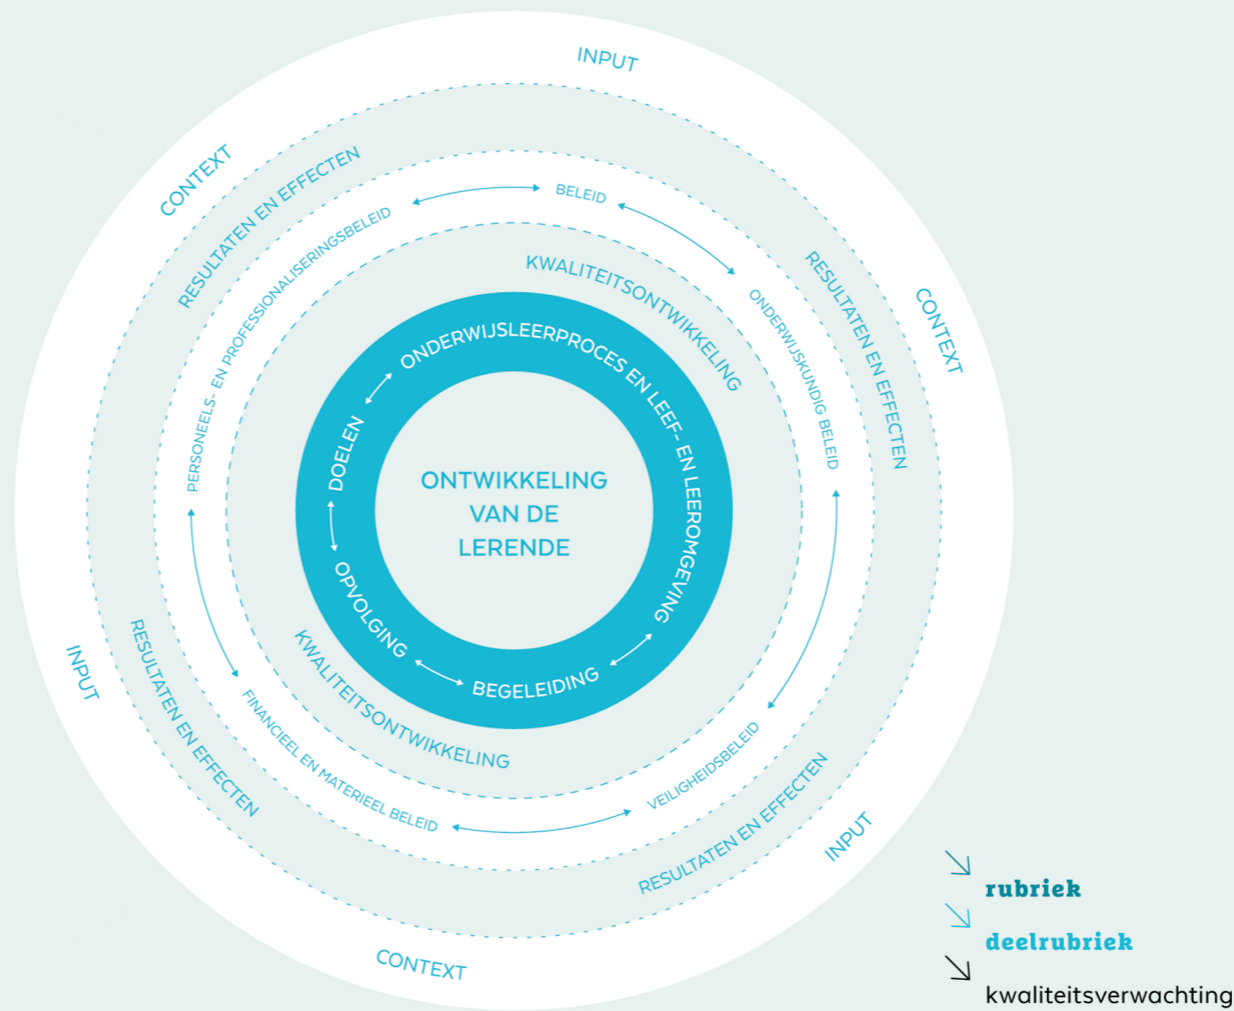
INPUT

CONTEXT

RESULTATEN EN EFFECTEN

BELEID

PERSONEELS- EN PROFESSIONALISERINGSBELEID

KWALITEITSONTWIKKELING

RESULTATEN EN EFFECTEN

CONTEXT

ONDERWIJSKUNDIG BELEID

ONDERWIJSLEERPROCES EN LEEF- EN LEEROMGEVING

DOELEN

ONTWIKKELING VAN DE LERENDE

OPVOLGING

BEGELEIDING

KWALITEITSONTWIKKELING

INPUT

RESULTATEN EN EFFECTEN

FINANCIEEL EN MATERIEEL BELEID

VEILIGHEIDSBELEID

RESULTATEN EN EFFECTEN

INPUT

CONTEXT

rubriek

deelrubriek

kwaliteitsverwachting